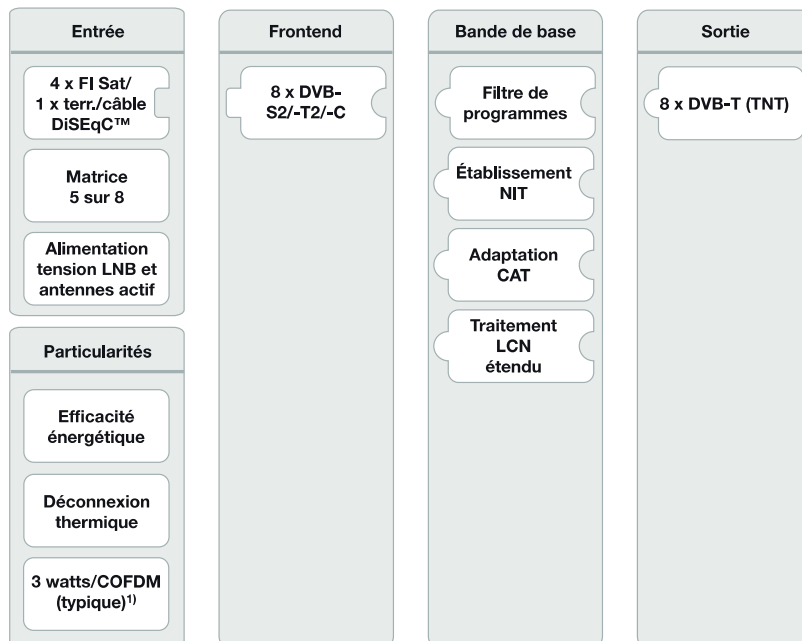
Entrée

4 x FI Sat/ 1 x terr./câble DiSEqC™

Matrice 5 sur 8

Alimentation tension LNB et antennes actif

Particularités

Efficacité énergétique

Déconnexion thermique

3 watts/COFDM (typique)$^{1)}$

Frontend

8 x DVB-S2/-T2/-C

Bande de base

Filtre de programmes

Établissement NIT

Adaptation CAT

Traitement LCN étendu

Sortie

8 x DVB-T (TNT)